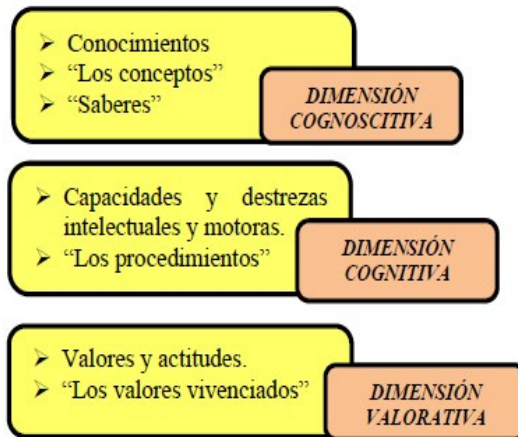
➢ Conocimientos
➢ “Los conceptos”
➢ “Saberes”

DIMENSIÓN COGNOSCITIVA

➢ Capacidades y destrezas intelectuales y motoras.
➢ “Los procedimientos”

DIMENSIÓN COGNITIVA

➢ Valores y actitudes.
➢ “Los valores vivenciados”

DIMENSIÓN VALORATIVA